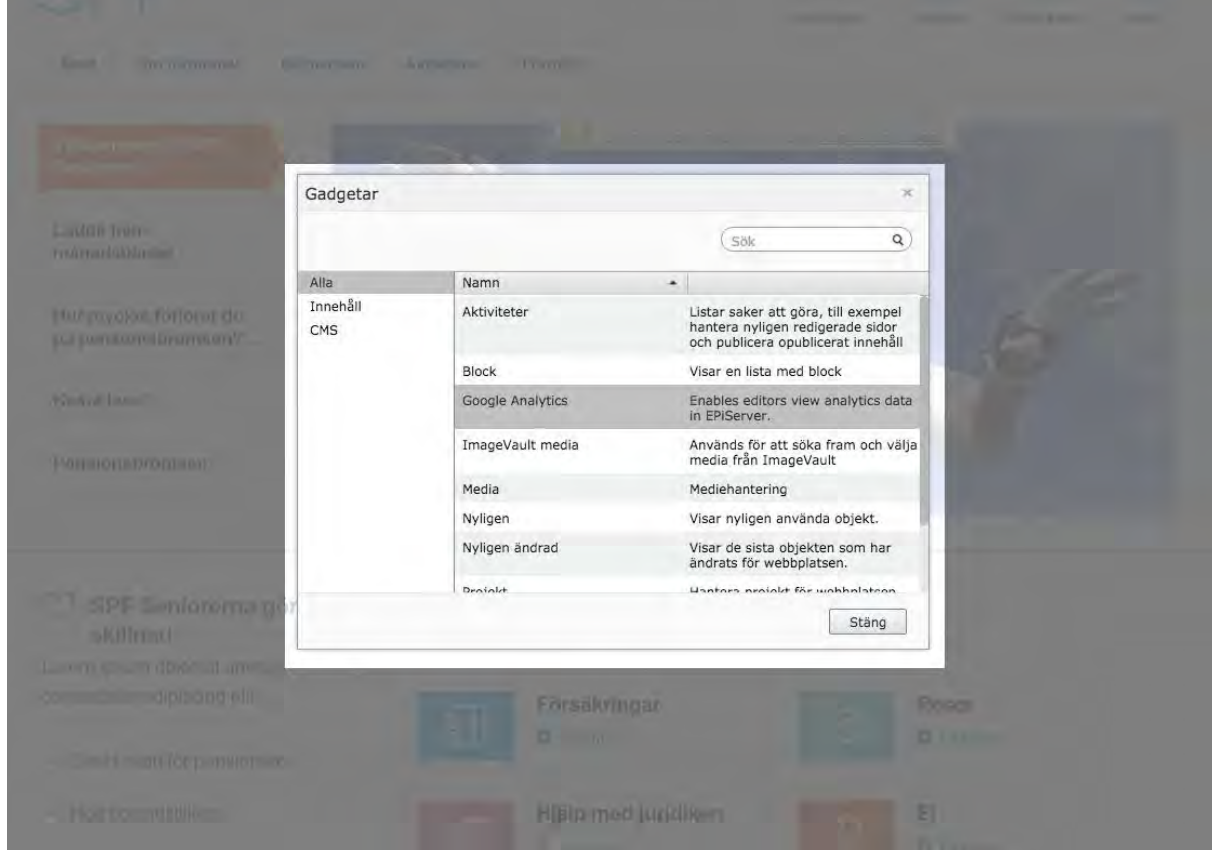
Gadgetar

Sök

Alla
Innehåll
CMS

| Namn | |
|---|---|
| Aktiviteter | Listar saker att göra, till exempel hantera nyligen redigerade sidor och publicera opublicerat innehåll |
| Block | Visar en lista med block |
| Google Analytics | Enables editors view analytics data in EPiServer. |
| ImageVault media | Används för att söka fram och välja media från ImageVault |
| Media | Mediehantering |
| Nyligen | Visar nyligen använda objekt. |
| Nyligen ändrad | Visar de sista objekten som har ändrats för webbplatsen. |
| Projekt | Hantera projekt för webbplatsen |

Stäng

SPF Seniorerna gör skillnad

Försäkringar

Resor

Hjälp med juridiken

El